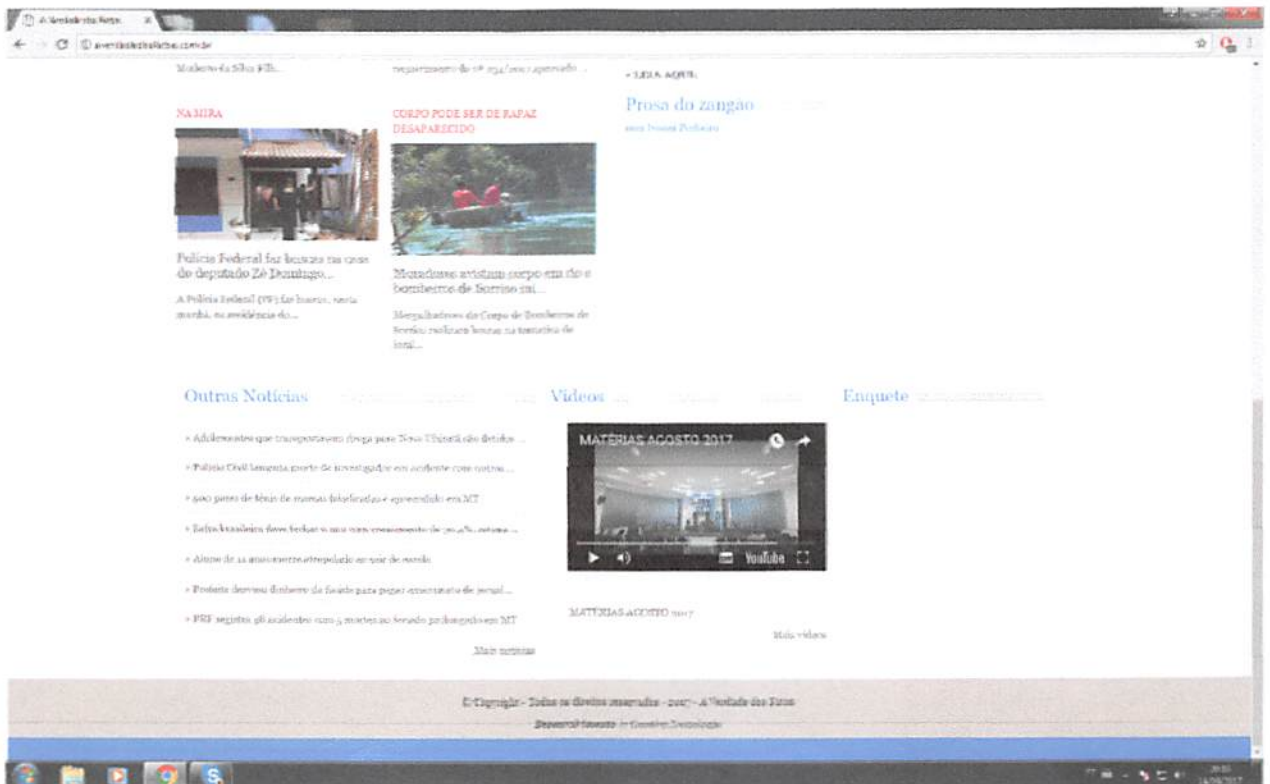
A Verdade dos Fatos

averdadedosfatos.com.br

Modesto da Silva Filh...

regulamento do nº 254/2011 aprovado ...

» LEIA AQUI:

Prosa do zangao

com Ivanei Pinheiro

NA MIRA

Polícia Federal faz buscas na casa do deputado Zé Domingo...

A Polícia Federal (PF) faz buscas, nesta manhã, na residência do...

CORPO PODE SER DE RAPAZ DESAPARECIDO

Moradores avistam corpo em rio e bombeiros de Sorriso vai...

Mergulhadores do Corpo de Bombeiros de Sorriso realizam buscas na tentativa de local...

Outras Notícias

» Adolescentes que transportavam droga para Nova Ubiratã são detidos ...

» Polícia Civil lamenta morte de investigador em acidente com outros ...

» 200 pares de tênis de marcas falsificadas é apreendido em MT

» Safra brasileira deve fechar o ano com crescimento de 30,4%, estima ...

» Aluno de 11 anos morre atropelado ao sair de escola

» Prefeito desviou dinheiro da Saúde para pagar apartamento de jornal...

» PRF registra 98 acidentes com 5 mortes no feriado prolongado em MT

Mais notícias

Vídeos

MATÉRIAS AGOSTO 2017

YouTube

MATÉRIAS AGOSTO 2017

Mais vídeos

Enquete

© Copyright - Todos os direitos reservados - 2017 - A Verdade dos Fatos

Desenvolvimento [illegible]